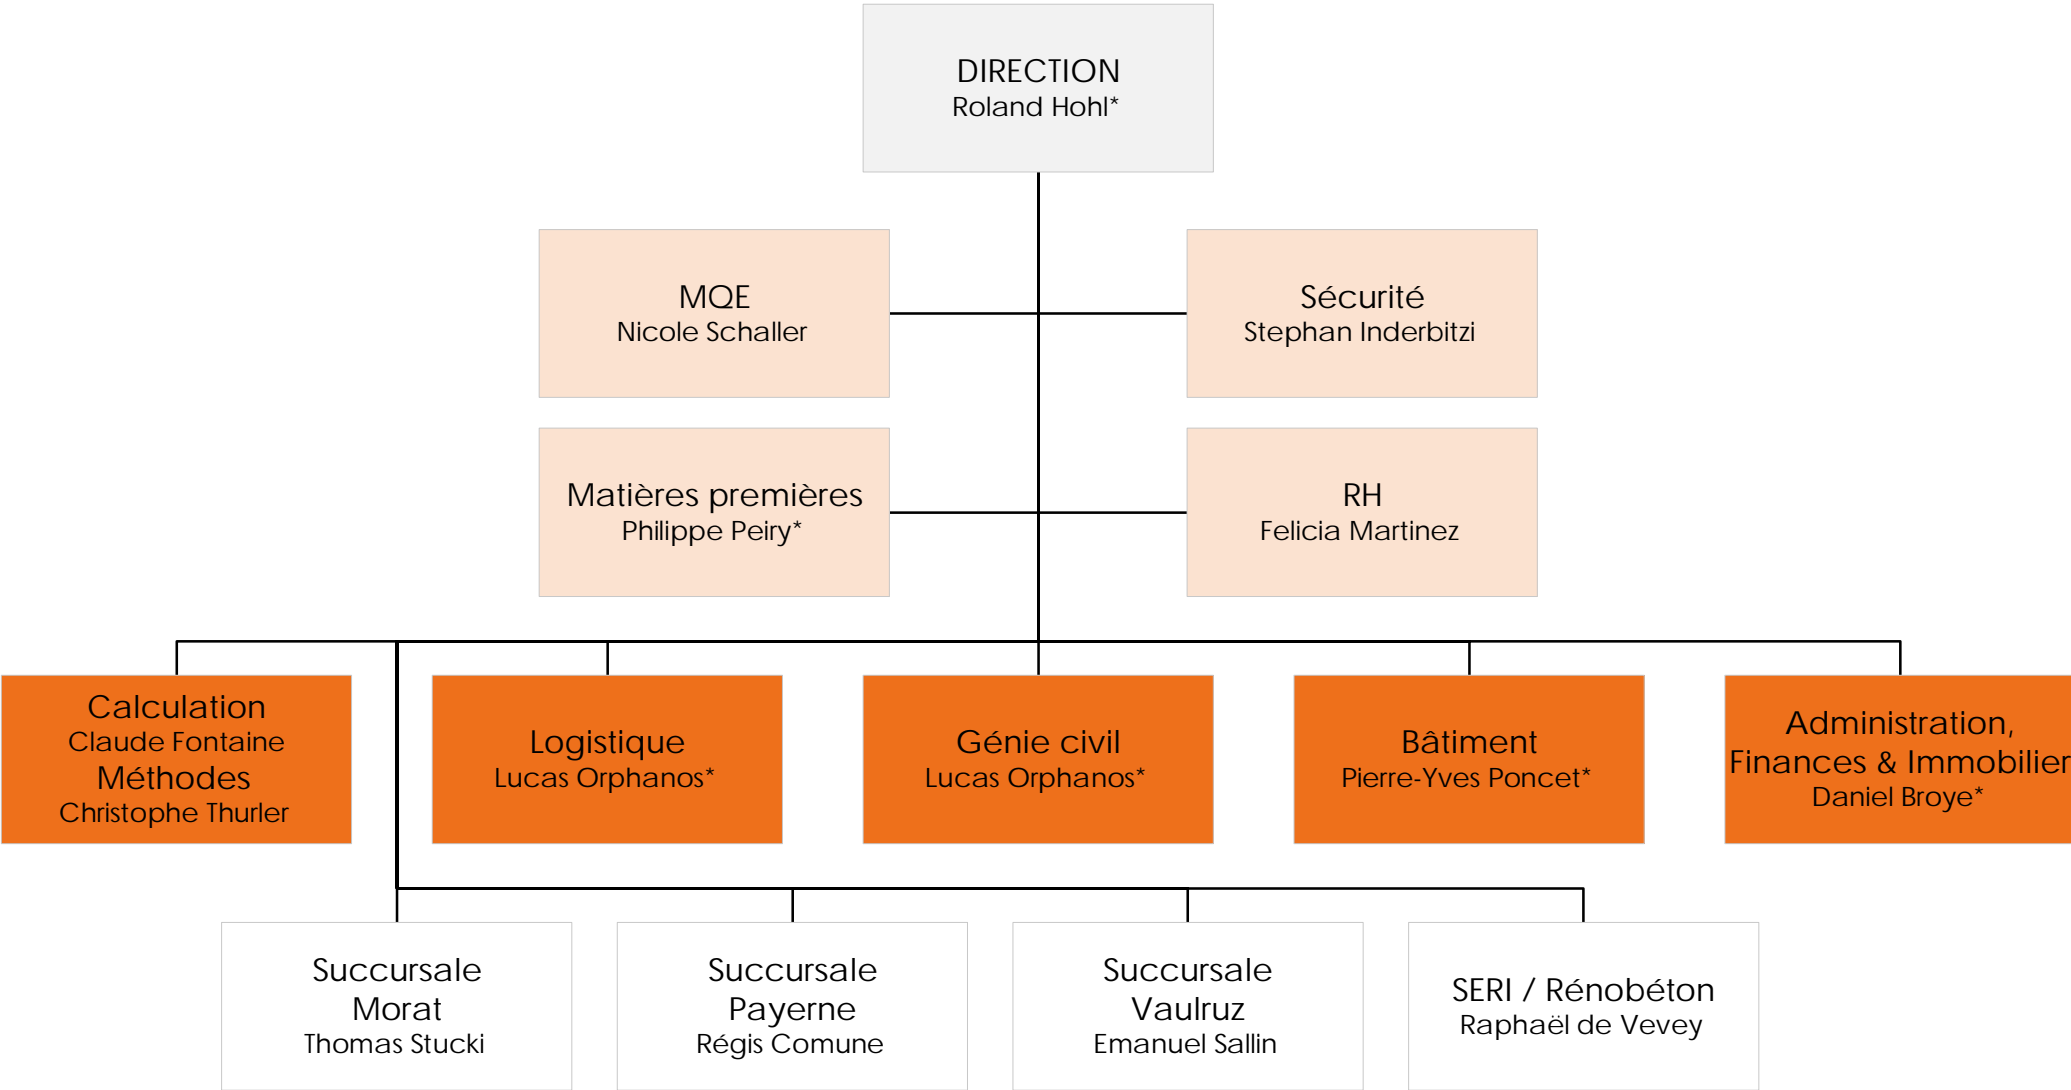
DIRECTION
Roland Hohl*

MQE
Nicole Schaller

Sécurité
Stephan Inderbitzi

Matières premières
Philippe Peiry*

RH
Felicia Martinez

Calculation
Claude Fontaine
Méthodes
Christophe Thurler

Logistique
Lucas Orphanos*

Génie civil
Lucas Orphanos*

Bâtiment
Pierre-Yves Poncet*

Administration, Finances & Immobilier
Daniel Broye*

Succursale Morat
Thomas Stucki

Succursale Payerne
Régis Comune

Succursale Vaulruz
Emanuel Sallin

SERI / Rénobéton
Raphaël de Vevey